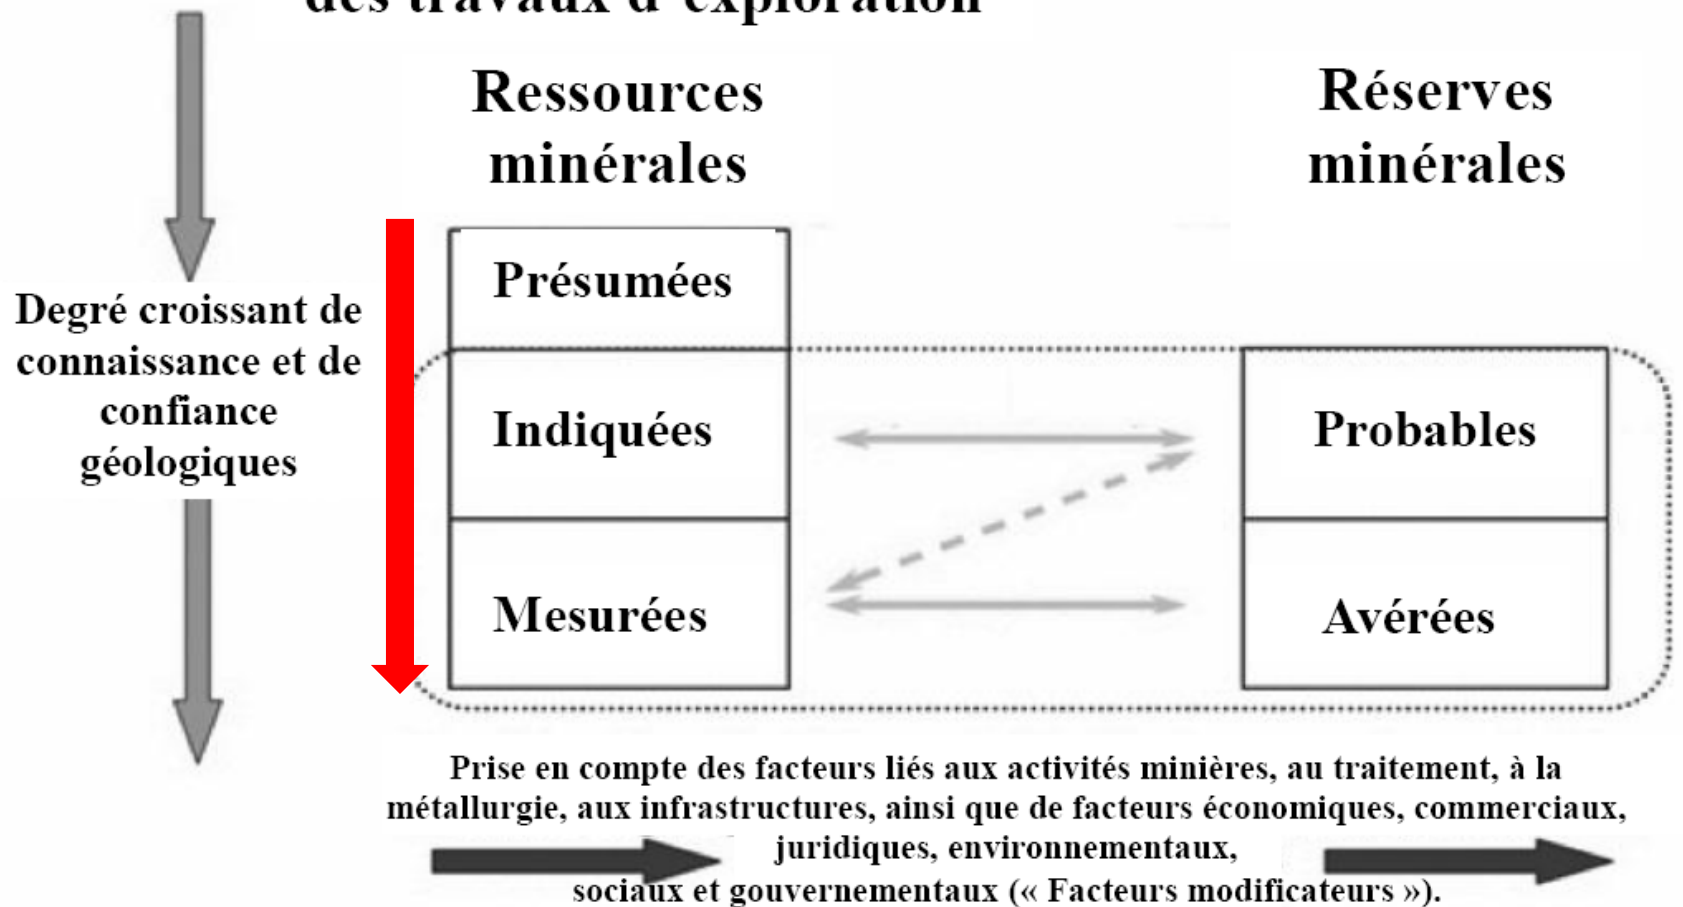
des travaux d'exploration

Ressources minérales

Réserves minérales

Degré croissant de connaissance et de confiance géologiques

Présumées

Indiquées

Mesurées

Probables

Avérées

Prise en compte des facteurs liés aux activités minières, au traitement, à la métallurgie, aux infrastructures, ainsi que de facteurs économiques, commerciaux, juridiques, environnementaux, sociaux et gouvernementaux (« Facteurs modificateurs »).